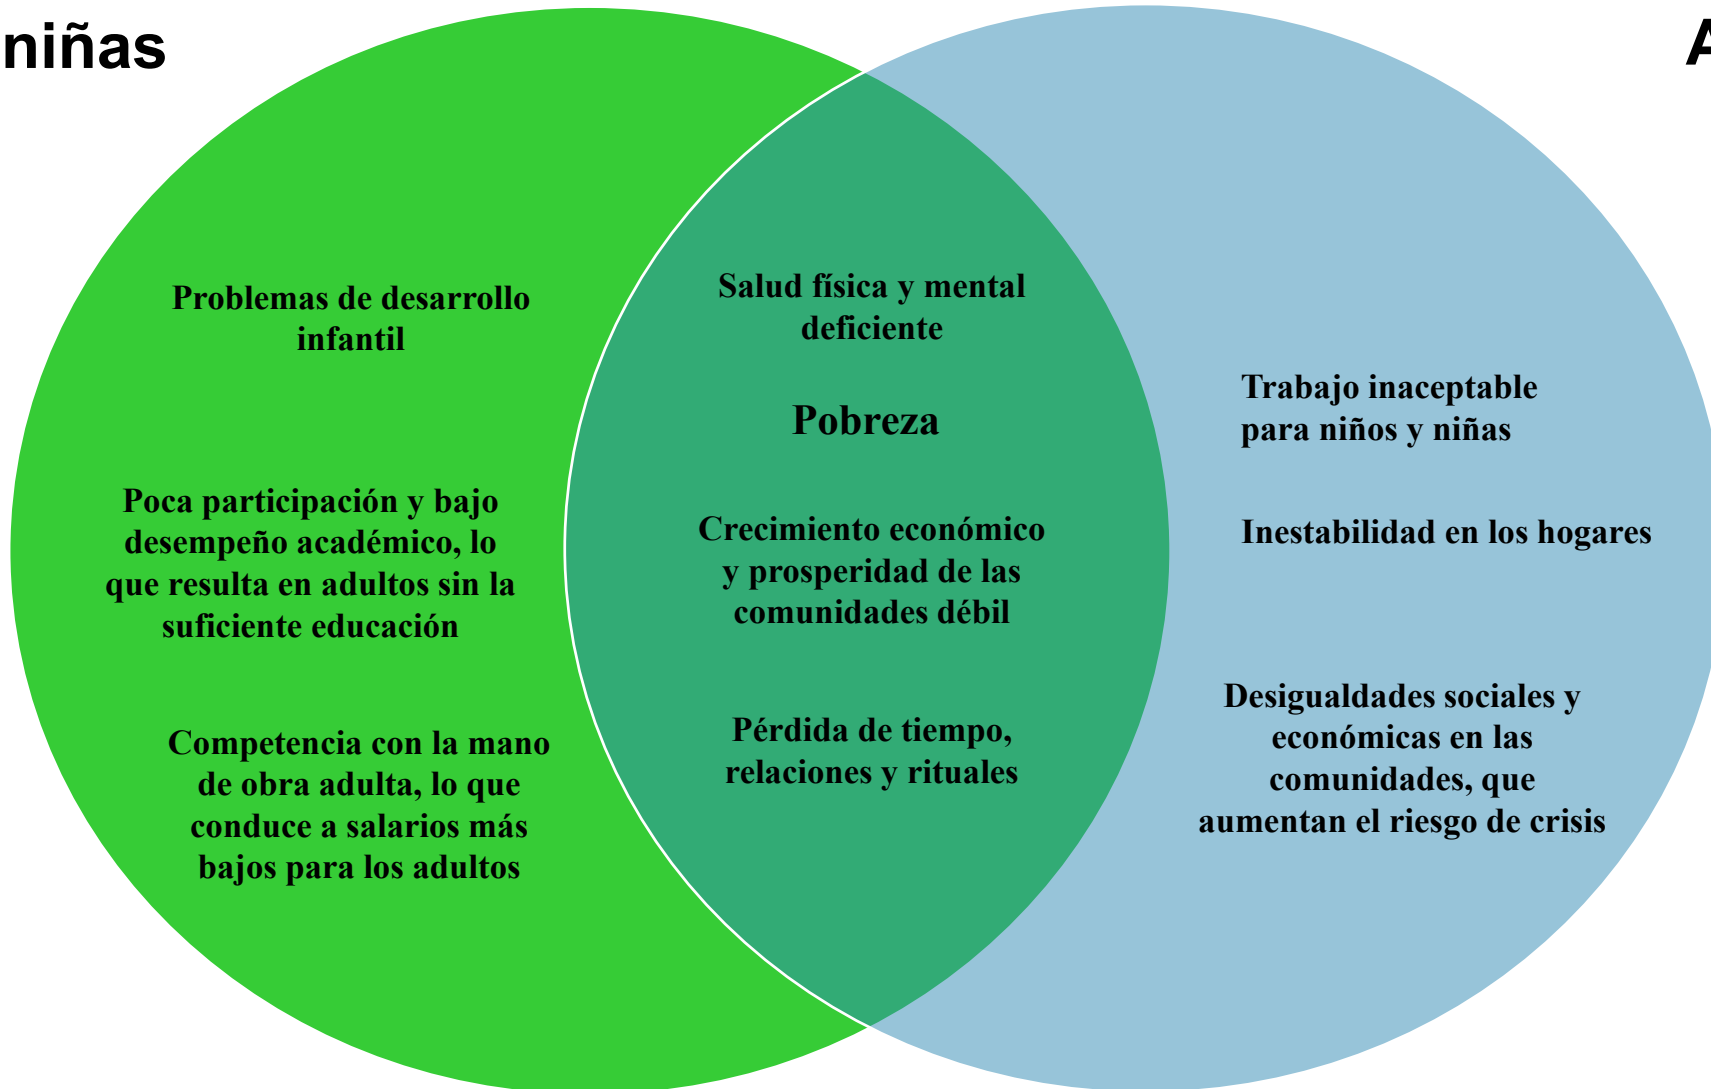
niñas

A

Problemas de desarrollo infantil

Poca participación y bajo desempeño académico, lo que resulta en adultos sin la suficiente educación

Competencia con la mano de obra adulta, lo que conduce a salarios más bajos para los adultos

Salud física y mental deficiente

Pobreza

Crecimiento económico y prosperidad de las comunidades débil

Pérdida de tiempo, relaciones y rituales

Trabajo inaceptable para niños y niñas

Inestabilidad en los hogares

Desigualdades sociales y económicas en las comunidades, que aumentan el riesgo de crisis